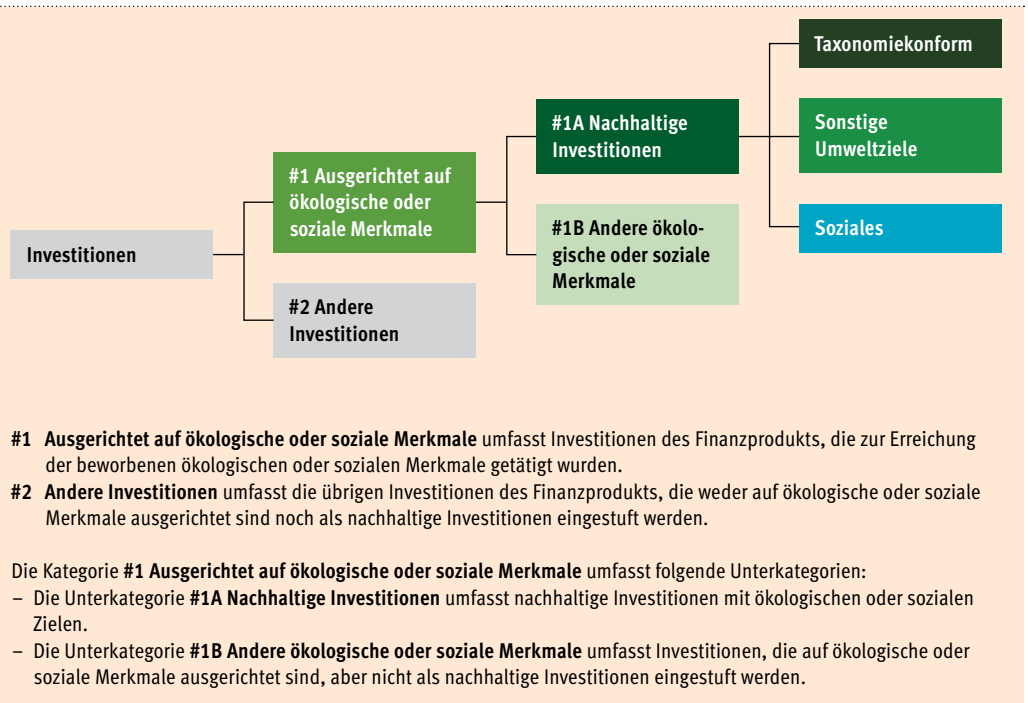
Investitionen

#1 Ausgerichtet auf ökologische oder soziale Merkmale

#2 Andere Investitionen

#1A Nachhaltige Investitionen

#1B Andere ökologische oder soziale Merkmale

Taxonomiekonform

Sonstige Umweltziele

Soziales

#1 **Ausgerichtet auf ökologische oder soziale Merkmale** umfasst Investitionen des Finanzprodukts, die zur Erreichung der beworbenen ökologischen oder sozialen Merkmale getätigt wurden.
#2 **Andere Investitionen** umfasst die übrigen Investitionen des Finanzprodukts, die weder auf ökologische oder soziale Merkmale ausgerichtet sind noch als nachhaltige Investitionen eingestuft werden.

Die Kategorie **#1 Ausgerichtet auf ökologische oder soziale Merkmale** umfasst folgende Unterkategorien:
– Die Unterkategorie **#1A Nachhaltige Investitionen** umfasst nachhaltige Investitionen mit ökologischen oder sozialen Zielen.
– Die Unterkategorie **#1B Andere ökologische oder soziale Merkmale** umfasst Investitionen, die auf ökologische oder soziale Merkmale ausgerichtet sind, aber nicht als nachhaltige Investitionen eingestuft werden.